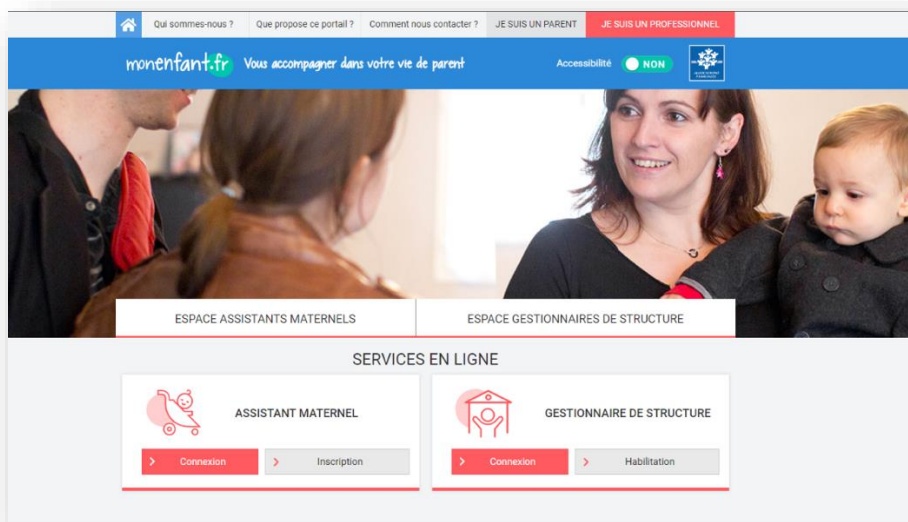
Qui sommes-nous ? | Que propose ce portail ? | Comment nous contacter ? | JE SUIS UN PARENT | JE SUIS UN PROFESSIONNEL

monenfant.fr Vous accompagner dans votre vie de parent

Accessibilité NON

ESPACE ASSISTANTS MATERNELS

ESPACE GESTIONNAIRES DE STRUCTURE

SERVICES EN LIGNE

ASSISTANT MATERNEL

Connexion

Inscription

GESTIONNAIRE DE STRUCTURE

Connexion

Habilitation